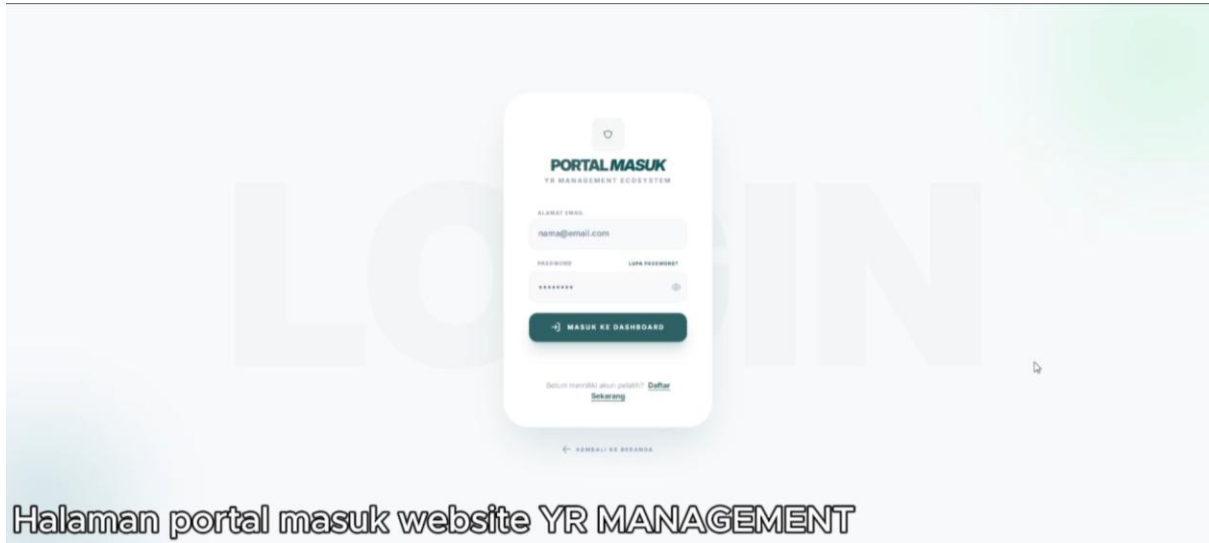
LOGIN

PORTAL MASUK

YR MANAGEMENT ECOSYSTEM

ALAMAT EMAIL

nama@email.com

PASSWORD

LUPA PASSWORD?

••••••••

MASUK KE DASHBOARD

Belum memiliki akun pelatih? Daftar Sekarang

KEMBALI KE BERANDA

Halaman portal masuk website YR MANAGEMENT